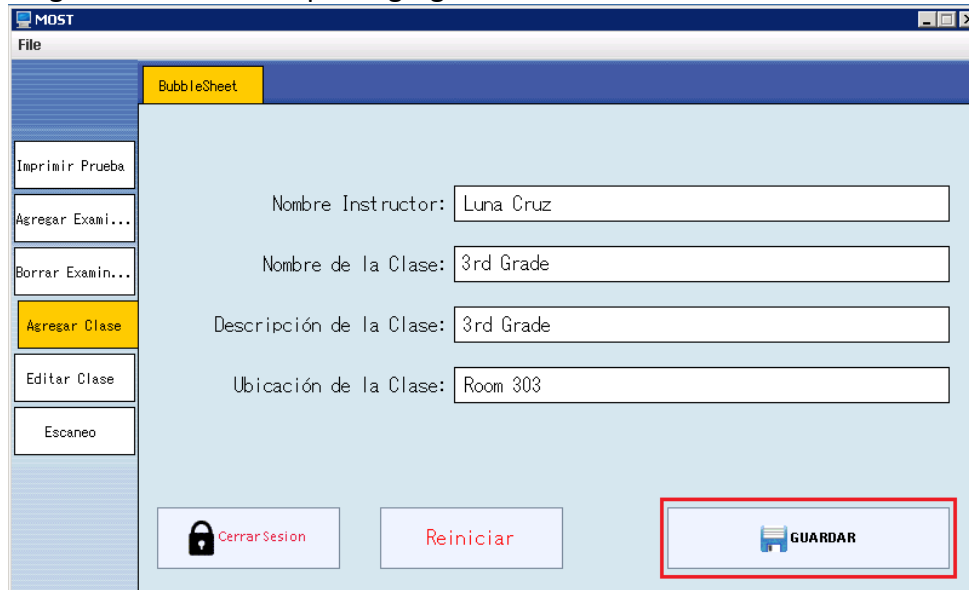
MOST

File

BubbleSheet

Imprimir Prueba

Agregar Exami...

Borrar Examin...

Agregar Clase

Editar Clase

Escaneo

Nombre Instructor: Luna Cruz

Nombre de la Clase: 3rd Grade

Descripción de la Clase: 3rd Grade

Ubicación de la Clase: Room 303

Cerrar Sesion

Reiniciar

GUARDAR